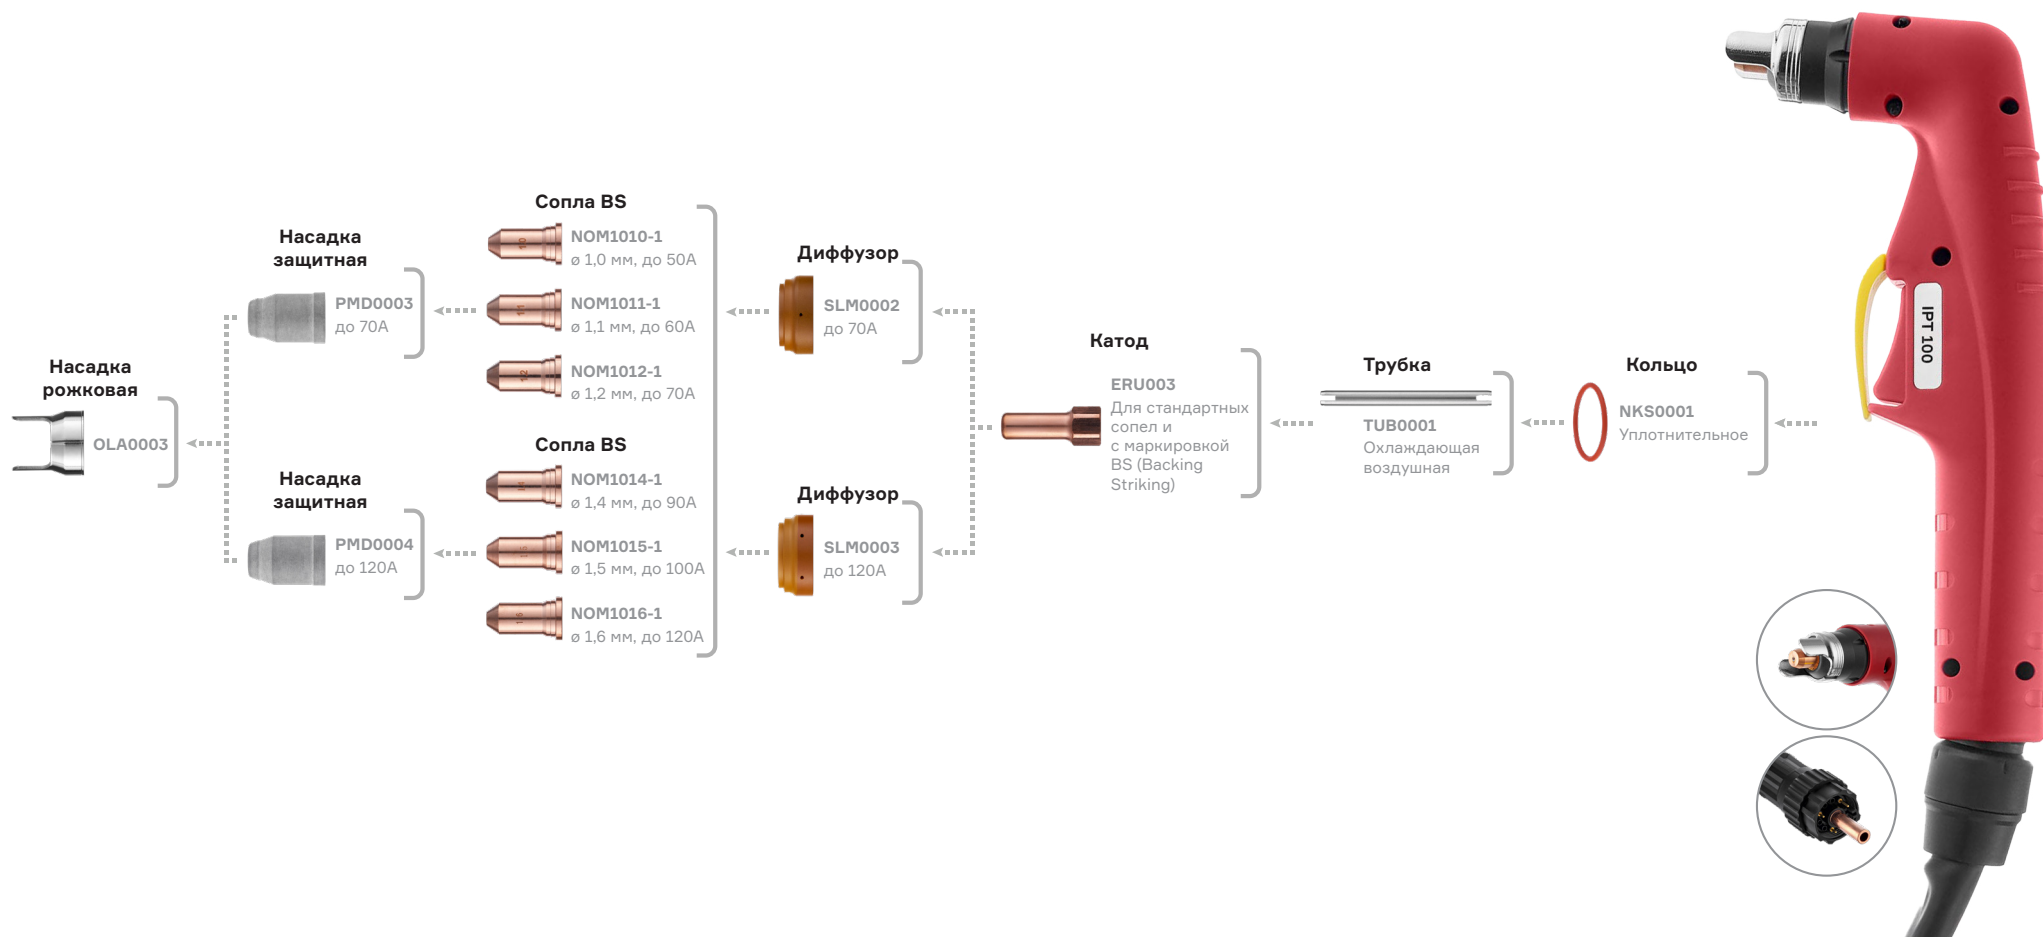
Насадка рожковая
OLA0003

Насадка защитная
PMD0003
до 70А

Насадка защитная
PMD0004
до 120А

Сопла BS
NOM1010-1
ø 1,0 мм, до 50А
NOM1011-1
ø 1,1 мм, до 60А
NOM1012-1
ø 1,2 мм, до 70А

Сопла BS
NOM1014-1
ø 1,4 мм, до 90А
NOM1015-1
ø 1,5 мм, до 100А
NOM1016-1
ø 1,6 мм, до 120А

Диффузор
SLM0002
до 70А

Диффузор
SLM0003
до 120А

Катод
ERU003
Для стандартных сопел и с маркировкой BS (Backing Striking)

Трубка
TUB0001
Охлаждающая воздушная

Кольцо
NKS0001
Уплотнительное

IPT 100